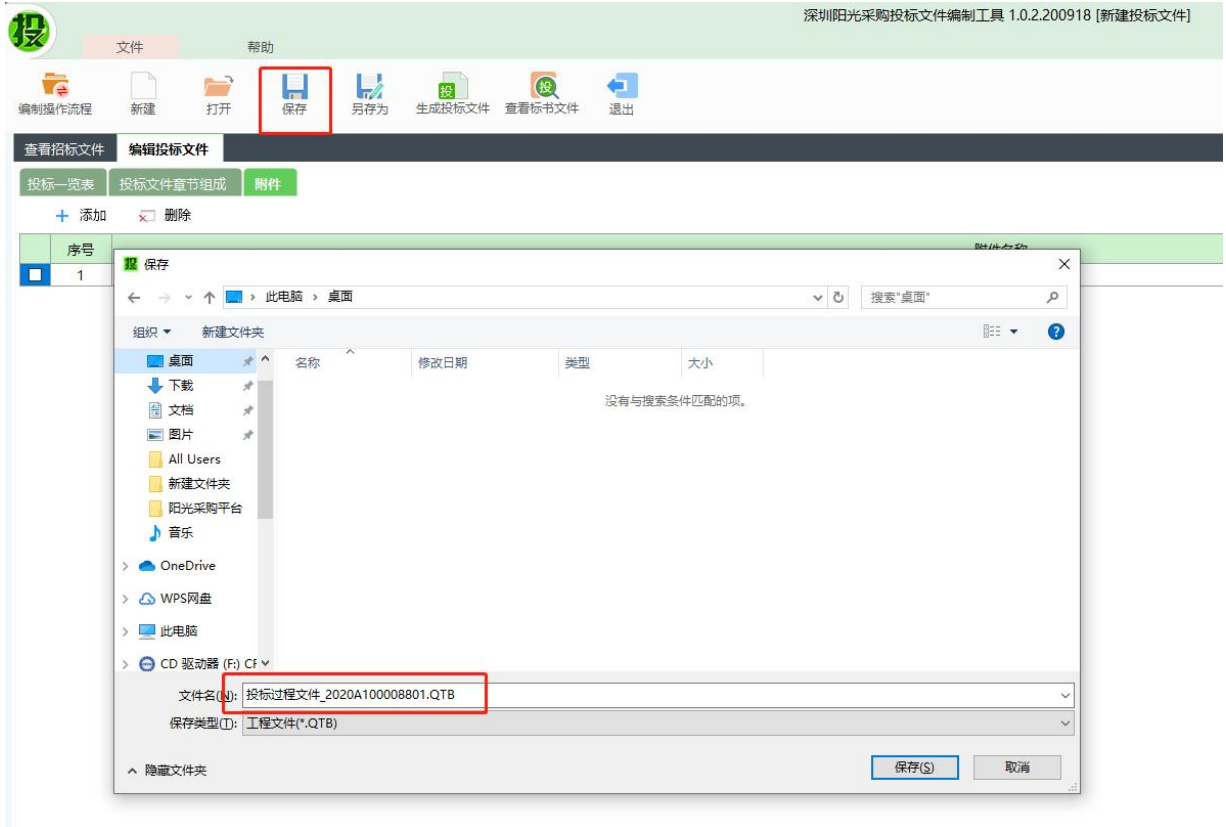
深圳阳光采购投标文件编制工具 1.0.2.200918 [新建投标文件]

投

文件 帮助

编制操作流程 新建 打开 保存 另存为 生成投标文件 查看标书文件 退出

查看招标文件 编辑投标文件

投标一览表 投标文件章节组成 附件

+ 添加 删除

| 序号 | 附件名称 |
|---|---|
| 1 | |

保存

← → ˅ ↑ 此电脑 › 桌面

搜索"桌面"

组织 ▾ 新建文件夹

桌面
下载
文档
图片
All Users
新建文件夹
阳光采购平台
音乐
OneDrive
WPS网盘
此电脑
CD 驱动器 (F:) CF

| 名称 | 修改日期 | 类型 | 大小 |
|---|---|---|---|

没有与搜索条件匹配的项。

文件名(N): 投标过程文件_2020A100008801.QTB

保存类型(T): 工程文件(*.QTB)

^ 隐藏文件夹

保存(S) 取消